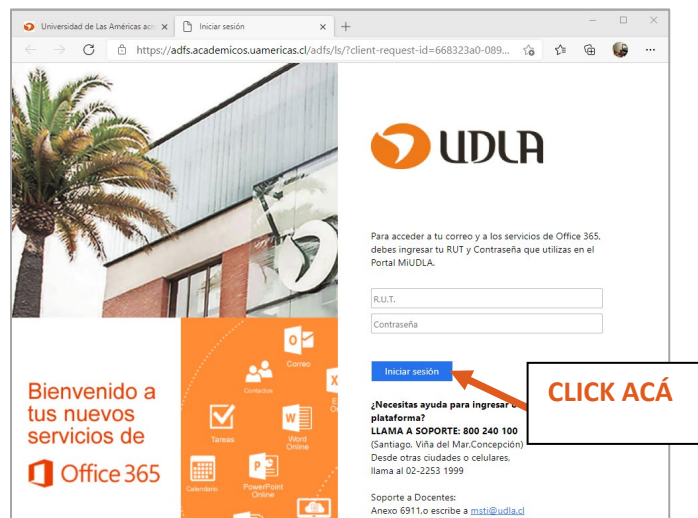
Universidad de Las Américas ac
Iniciar sesión
https://adfs.academicos.uamericas.cl/adfs/ls/?client-request-id=668323a0-089...

Bienvenido a tus nuevos servicios de
Office 365

Correo
Contactos
Tareas
Word Online
Calendario
PowerPoint Online

UDLA

Para acceder a tu correo y a los servicios de Office 365, debes ingresar tu RUT y Contraseña que utilizas en el Portal MiUDLA.

R.U.T.
Contraseña

Iniciar sesión

CLICK ACÁ

¿Necesitas ayuda para ingresar a plataforma?
LLAMA A SOPORTE: 800 240 100
(Santiago. Viña del Mar.Concepción)
Desde otras ciudades o celulares, llama al 02-2253 1999

Soporte a Docentes:
Anexo 6911,o escribe a msti@udla.cl